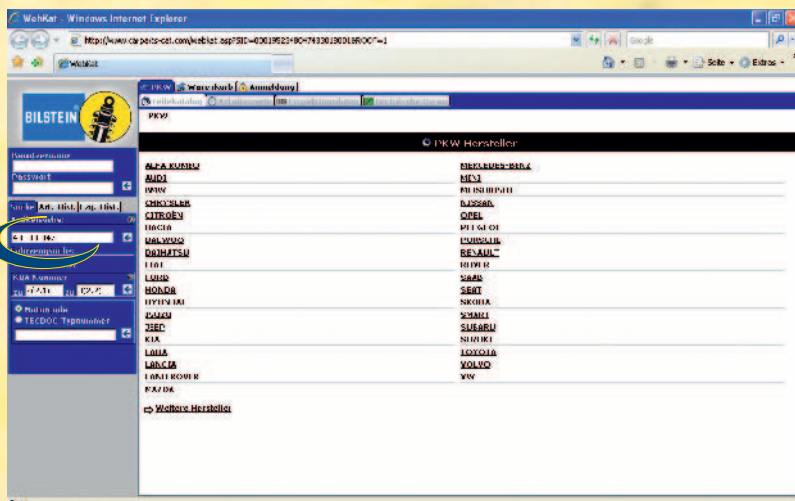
WebKat - Windows Internet Explorer

http://www.carparts-cat.com/webkat.asp?SID=00019523&OH7493019001&ROOT=1

Google

WebKat

Seite • Extras •

BILSTEIN

Benutzername

Passwort

Suche | Art. Liste | Fahrz. Liste

Fahrzeugsuche

KBA Nummer

zu | zu

Motorcode
TECDOC Typnummer

PKW | Warenkorb | Anmeldung

Teilekatalog

PKW

PKW Hersteller

| | |
|---|---|
| ALFA ROMEO | MERCEDES-BENZ |
| AUDI | MINI |
| BMW | MITSUBISHI |
| CHRYSLER | NISSAN |
| CITROEN | OPEL |
| DACIA | PEUGEOT |
| DAEWOO | PORSCHE |
| DAIHATSU | RENAULT |
| FIAT | ROVER |
| FORD | SAAB |
| HONDA | SEAT |
| HYUNDAI | SKODA |
| ISUZU | SMART |
| JEEP | SUBARU |
| KIA | SUZUKI |
| LADA | TOYOTA |
| LANCIA | VOLVO |
| LAND ROVER | VW |
| MAZDA | |

Weitere Hersteller